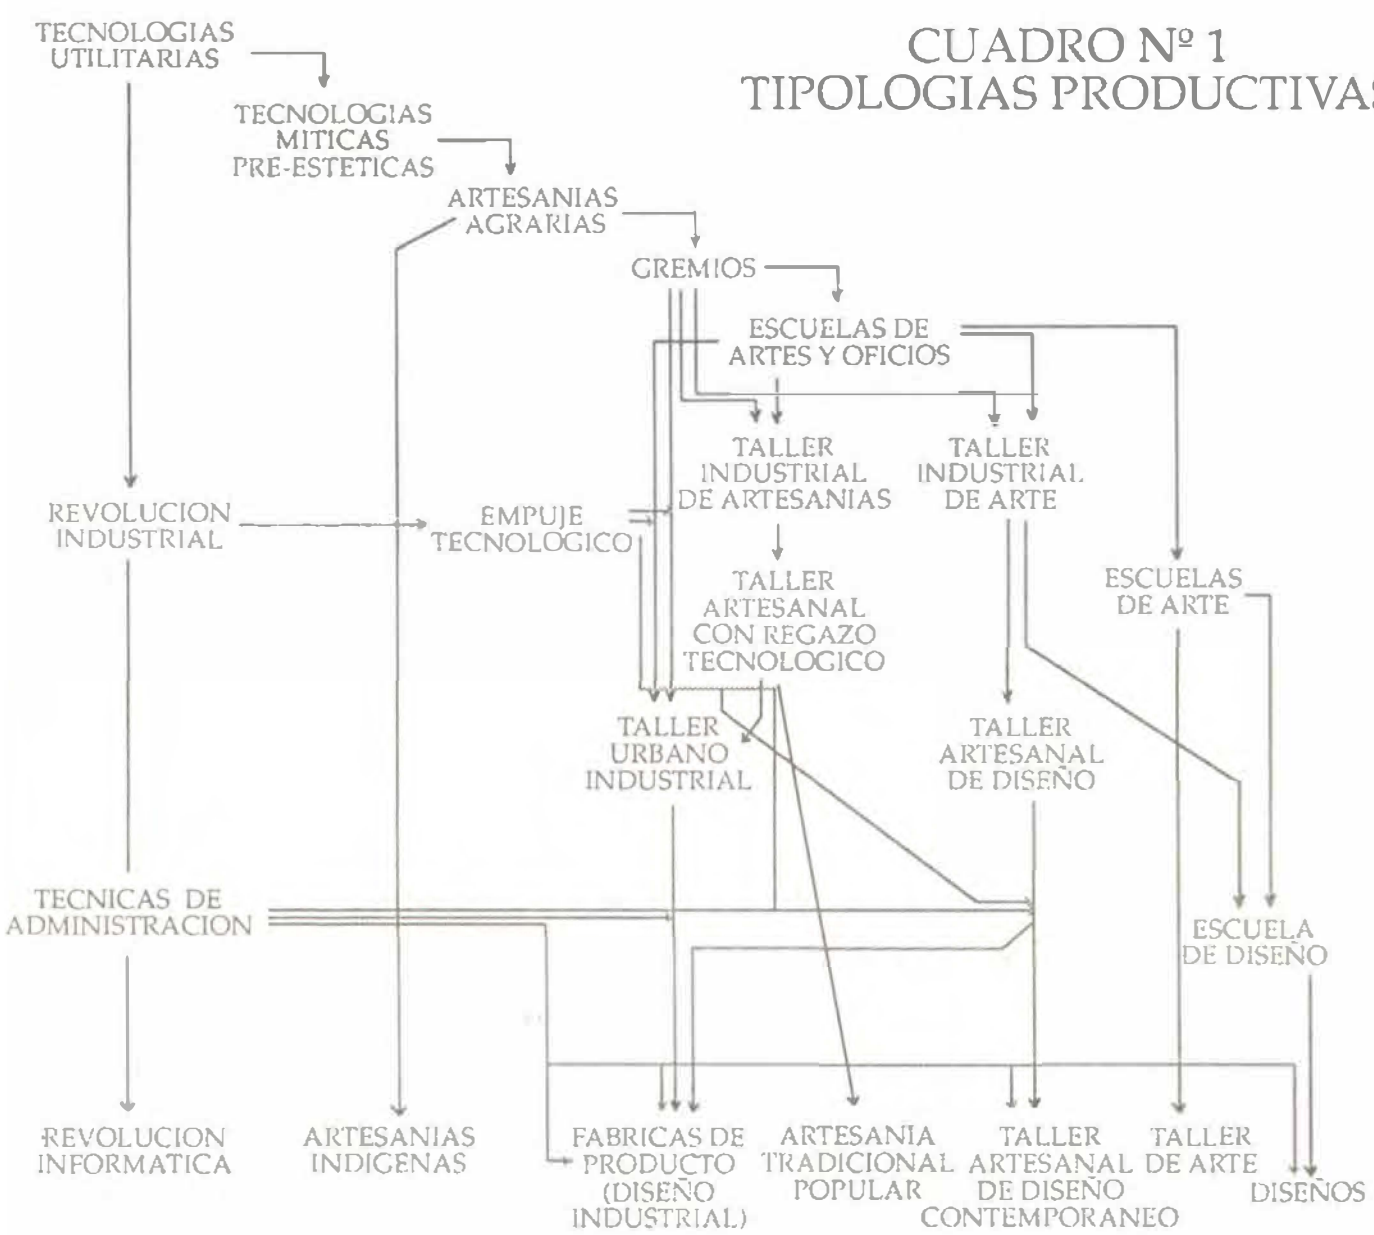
CUADRO Nº 1
TIPOLOGIAS PRODUCTIVAS

TECNOLOGIAS UTILITARIAS

TECNOLOGIAS MITICAS PRE-ESTETICAS

ARTESANIAS AGRARIAS

GREMIOS

ESCUELAS DE ARTES Y OFICIOS

TALLER INDUSTRIAL DE ARTESANIAS

TALLER INDUSTRIAL DE ARTE

REVOLUCION INDUSTRIAL

EMPUJE TECNOLOGICO

TALLER ARTESANAL CON REGAZO TECNOLOGICO

ESCUELAS DE ARTE

TALLER URBANO INDUSTRIAL

TALLER ARTESANAL DE DISEÑO

TECNICAS DE ADMINISTRACION

ESCUELA DE DISEÑO

REVOLUCION INFORMATICA

ARTESANIAS INDIGENAS

FABRICAS DE PRODUCTO (DISEÑO INDUSTRIAL)

ARTESANIA TRADICIONAL POPULAR

TALLER ARTESANAL DE DISEÑO CONTEMPORANEO

TALLER DE ARTE

DISEÑOS